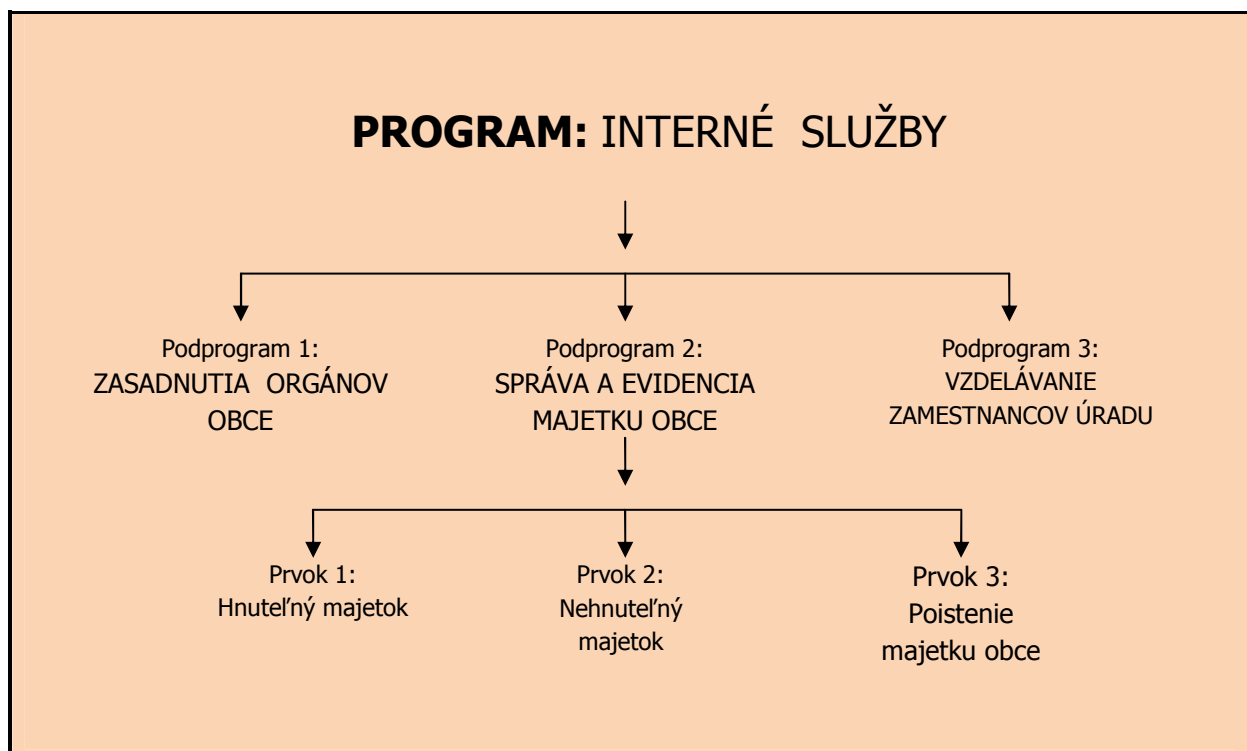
**PROGRAM:** INTERNÉ SLUŽBY

Podprogram 1:
ZASADNUTIA ORGÁNOV OBCE

Podprogram 2:
SPRÁVA A EVIDENCIA MAJETKU OBCE

Podprogram 3:
VZDELÁVANIE ZAMESTNANCOV ÚRADU

Prvok 1:
Hnuteľný majetok

Prvok 2:
Nehnuteľný majetok

Prvok 3:
Poistenie majetku obce